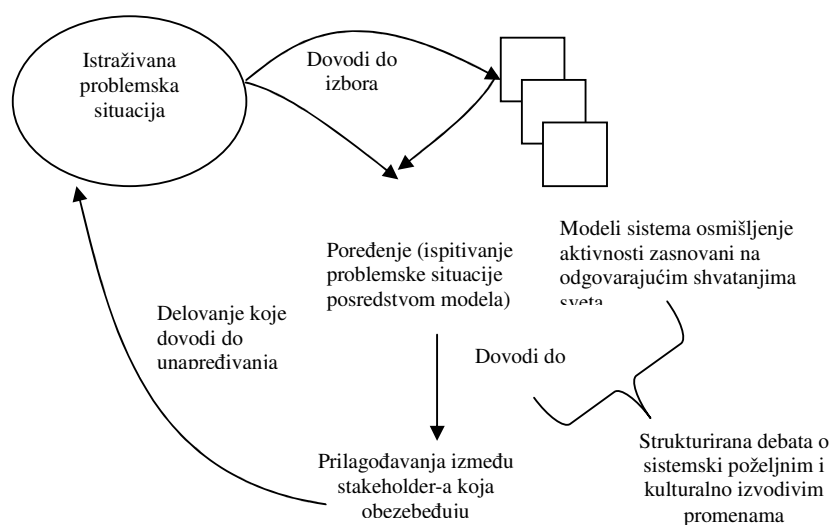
Istraživana problemska situacija

Dovodi do izbora

Modeli sistema osmišljenje aktivnosti zasnovani na odgovarajućim shvatanjima sveta

Poređenje (ispitivanje problemske situacije posredstvom modela)

Delovanje koje dovodi do unapređivanja

Dovodi do

Strukturirana debata o sistemski poželjnim i kulturalno izvodivim promenama

Prilagođavanja između stakeholder-a koja obezbeđuju